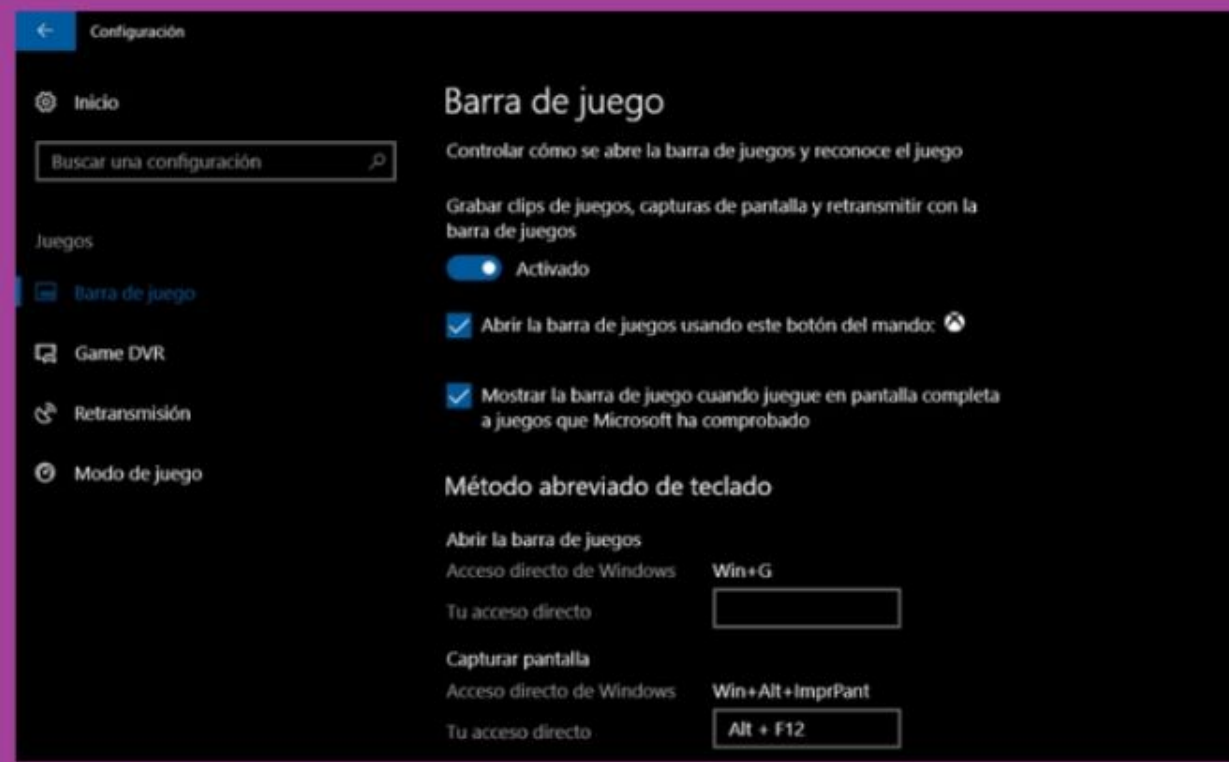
Configuración

Inicio

Buscar una configuración

Juegos

Barra de juego

Game DVR

Retransmisión

Modo de juego

Barra de juego

Controlar cómo se abre la barra de juegos y reconoce el juego

Grabar clips de juegos, capturas de pantalla y retransmitir con la barra de juegos

Activado

Abrir la barra de juegos usando este botón del mando:

Mostrar la barra de juego cuando juegue en pantalla completa a juegos que Microsoft ha comprobado

Método abreviado de teclado

Abrir la barra de juegos

Acceso directo de Windows Win+G

Tu acceso directo

Capturar pantalla

Acceso directo de Windows Win+Alt+ImprPant

Tu acceso directo Alt + F12